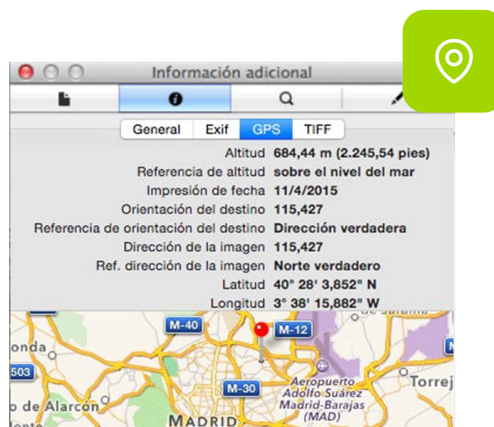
Información adicional

General Exif GPS TIFF

| | |
|---|---|
| Altitud | 684,44 m (2.245,54 pies) |
| Referencia de altitud | sobre el nivel del mar |
| Impresión de fecha | 11/4/2015 |
| Orientación del destino | 115,427 |
| Referencia de orientación del destino | Dirección verdadera |
| Dirección de la imagen | 115,427 |
| Ref. dirección de la imagen | Norte verdadero |
| Latitud | 40° 28' 3,852" N |
| Longitud | 3° 38' 15,882" W |

M-40
M-12
onda
503
M-30
Aeropuerto Adolfo Suárez Madrid-Barajas (MAD)
Torrej
o de Alarcón
MADRID